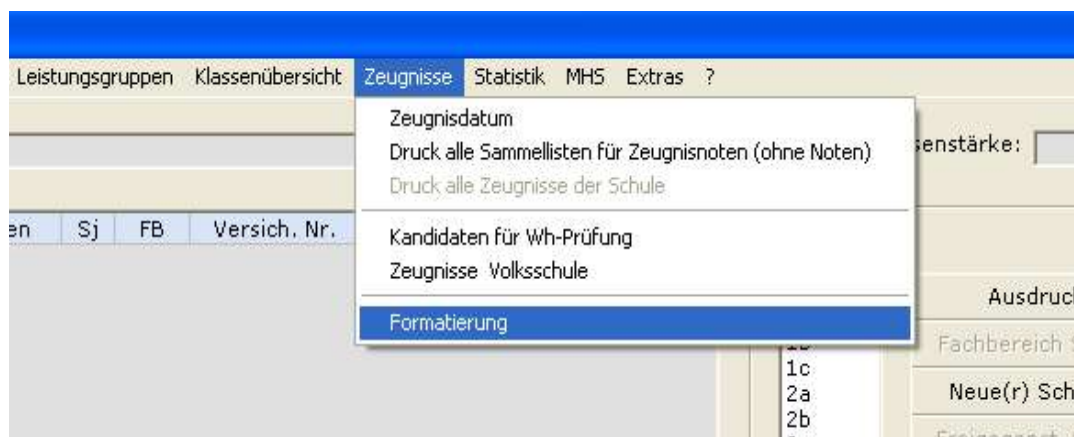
Leistungsgruppen Klassenübersicht Zeugnisse Statistik MHS Extras ?

Zeugnisdatum
Druck alle Sammellisten für Zeugnisnoten (ohne Noten)
Druck alle Zeugnisse der Schule

Kandidaten für Wh-Prüfung
Zeugnisse Volksschule

Formatierung

senstärke:

en Sj FB Versich. Nr.

Ausdruc
Fachbereich
1c
2a
2b
Neue(r) Sch